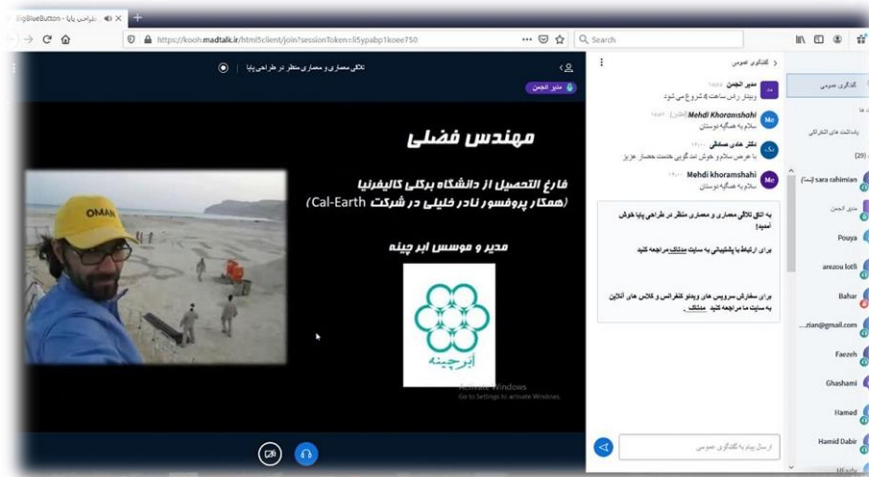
BigBlueButton - طراحی پایا

https://kooh.madtalk.ir/html5client/join?sessionToken=li5ypabp1koee750

Search

تالار معماری و معماری منظر در طراحی پایا

مدیر انجمن

مهندس فضلی

فارغ التحصیل از دانشگاه برکلی کالیفرنیا
(همکار پروفسور نادر خلیلی در شرکت Cal-Earth)

مدیر و موسس ابر چینه

ابرچینه

OMAN

Activate Windows
Go to Settings to activate Windows.

گفتگوی عمومی

مدیر انجمن
وبینار راس ساعت ۵ شروع می شود

Mehdi Khoramshahi (غائب)
سلام به همگیه دوستان

دکتر هادی صدیقی
با عرض سلام و خوش آمدگویی خدمت حضار عزیز

Mehdi khoramshahi
سلام به همگیه دوستان

به اتاق تالار معماری و معماری منظر در طراحی پایا خوش آمدید!

برای ارتباط با پشتیبانی به سایت مدتاک مراجعه کنید

برای سفارش سرویس های ویدئو کنفرانس و کلاس های آنلاین به سایت ما مراجعه کنید مدتاک .

ارسال پیام به گفتگوی عمومی

گفتگوی عمومی
یادداشت های اشتراکی
(29)
sara rahimian (شما)
مدیر انجمن
Pouya
arezou lotfi
Bahar
...zian@gmail.com
Faezeh
Ghashami
Hamed
Hamid Dabir